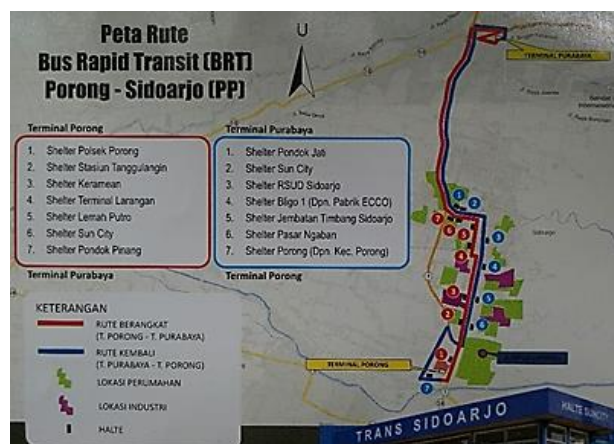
Peta Rute
Bus Rapid Transit (BRT)
Porong - Sidoarjo (PP)

U

TERMINAL PURABAYA

Terminal Porong
1. Shelter Polsek Porong
2. Shelter Stasiun Tanggulangin
3. Shelter Keramean
4. Shelter Terminal Larangan
5. Shelter Lemah Putro
6. Shelter Sun City
7. Shelter Pondok Pinang
Terminal Purabaya

Terminal Purabaya
1. Shelter Pondok Jati
2. Shelter Sun City
3. Shelter RSUD Sidoarjo
4. Shelter Bligo 1 (Dpn. Pabrik ECCO)
5. Shelter Jembatan Timbang Sidoarjo
6. Shelter Pasar Ngaban
7. Shelter Porong (Dpn. Kec. Porong)
Terminal Porong

KETERANGAN
RUTE BERANGKAT (T. PORONG - T. PURABAYA)
RUTE KEMBALI (T. PURABAYA - T. PORONG)
LOKASI PERUMAHAN
LOKASI INDUSTRI
HALTE

TERMINAL PORONG

TRANS SIDOARJO

HALTE SUNCITY